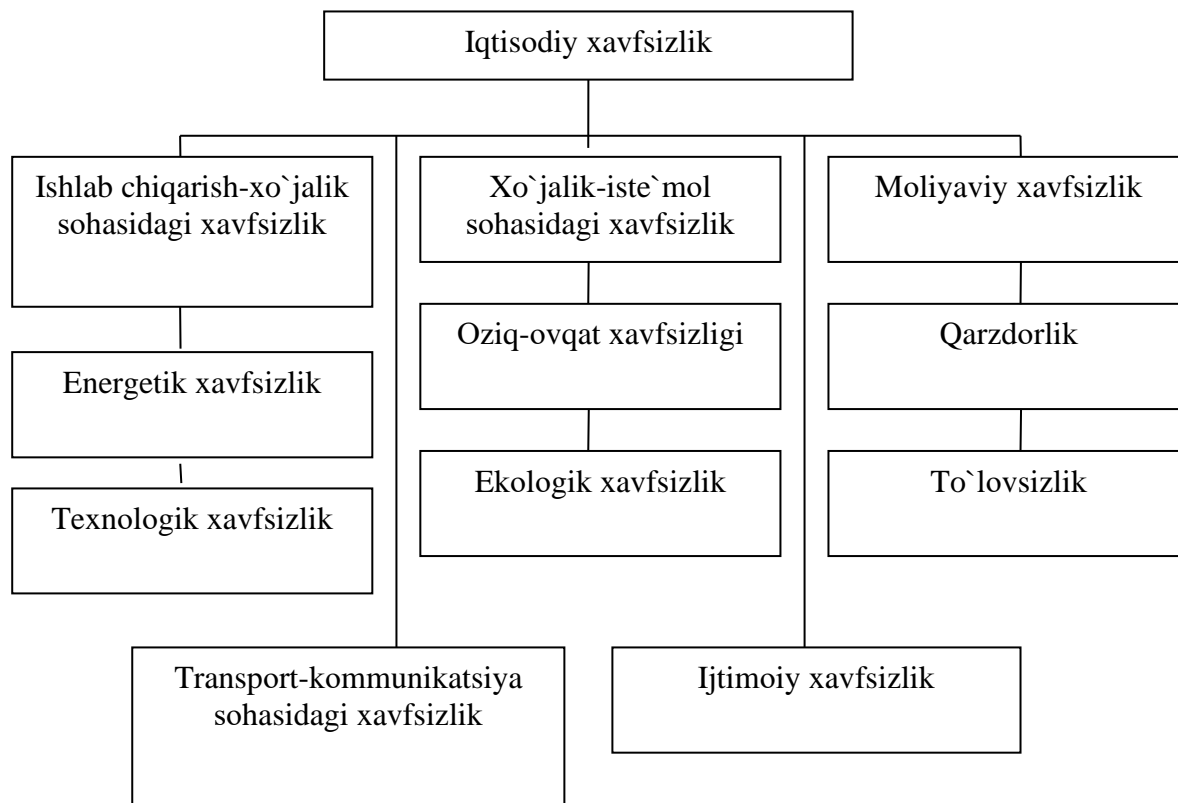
Iqtisodiy xavfsizlik

Ishlab chiqarish-xo`jalik sohasidagi xavfsizlik

Energetik xavfsizlik

Texnologik xavfsizlik

Xo`jalik-iste`mol sohasidagi xavfsizlik

Oziq-ovqat xavfsizligi

Ekologik xavfsizlik

Moliyaviy xavfsizlik

Qarzdorlik

To`lovsizlik

Transport-kommunikatsiya sohasidagi xavfsizlik

Ijtimoiy xavfsizlik